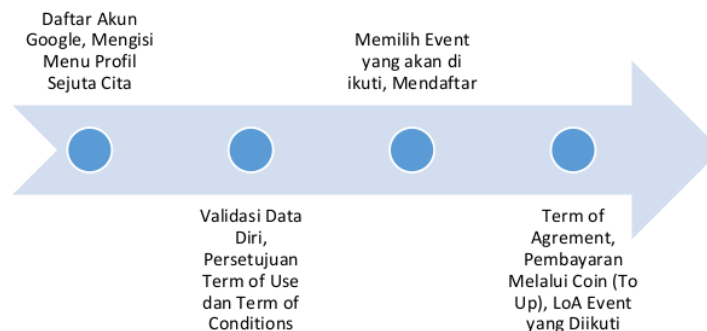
Daftar Akun Google, Mengisi Menu Profil Sejuta Cita

Memilih Event yang akan di ikuti, Mendaftar

Validasi Data Diri, Persetujuan Term of Use dan Term of Conditions

Term of Agrement, Pembayaran Melalui Coin (To Up), LoA Event yang Diikuti